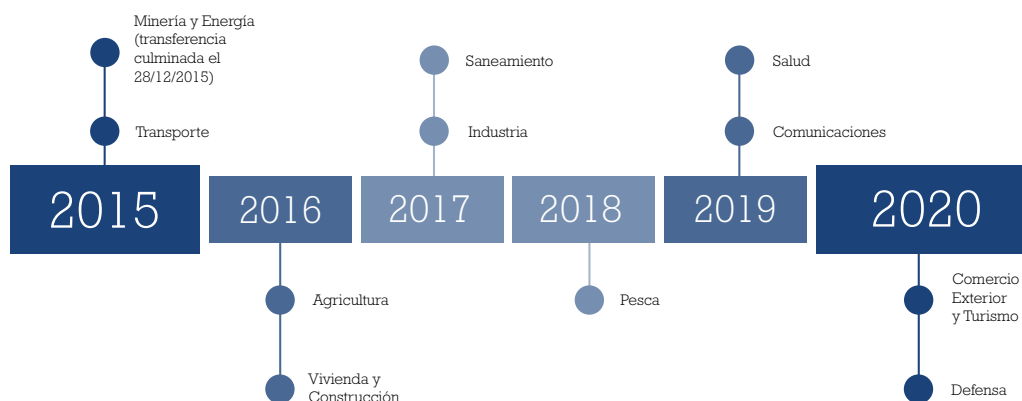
Minería y Energía (transferencia culminada el 28/12/2015)

Transporte

2015

2016

Agricultura

Vivienda y Construcción

Saneamiento

Industria

2017

2018

Pesca

Salud

Comunicaciones

2019

2020

Comercio Exterior y Turismo

Defensa